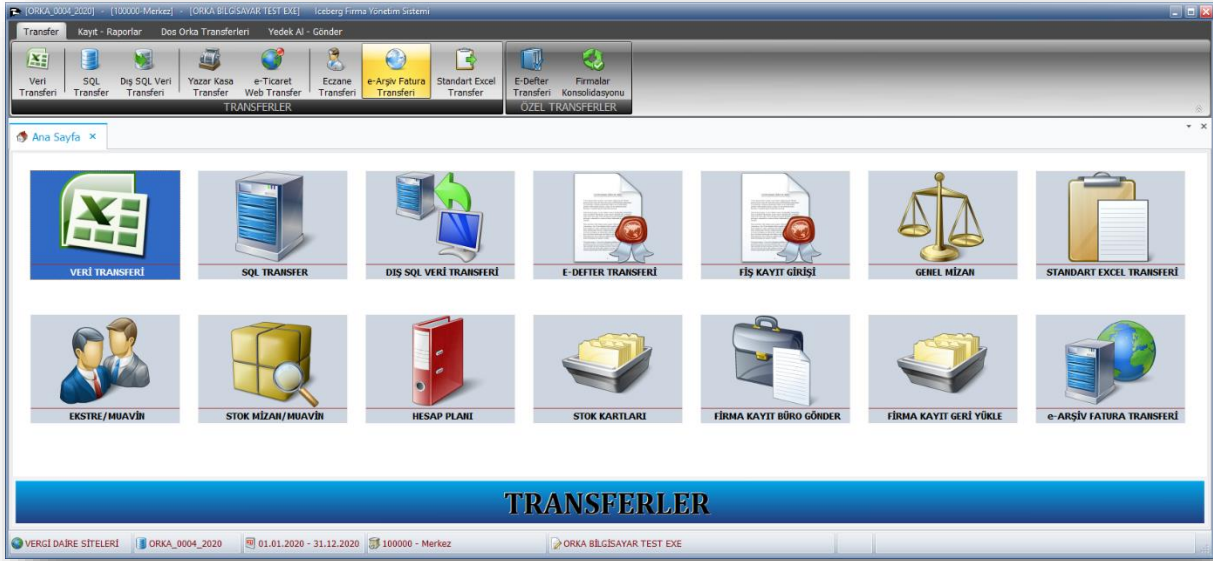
[ORKA_0004_2020] - [100000-Merkez] - [ORKA BİLGİSAYAR TEST EXE] Iceberg Firma Yönetim Sistemi

Transfer | Kayıt - Raporlar | Dos Orka Transferleri | Yedek Al - Gönder

Veri Transferi | SQL Transfer | Dış SQL Veri Transferi | Yazar Kasa Transfer | e-Ticaret Web Transfer | Eczane Transferi | e-Arşiv Fatura Transferi | Standart Excel Transfer
TRANSFERLER

E-Defter Transferi | Firmalar Konsolidasyonu
ÖZEL TRANSFERLER

Ana Sayfa ×

VERİ TRANSFERİ
SQL TRANSFER
DIŞ SQL VERİ TRANSFERİ
E-DEFTER TRANSFERİ
FİŞ KAYIT GİRİŞİ
GENEL MİZAN
STANDART EXCEL TRANSFERİ

EKSTRE/MUAVİN
STOK MİZAN/MUAVİN
HESAP PLANI
STOK KARTLARI
FİRMA KAYIT BÜRO GÖNDER
FİRMA KAYIT GERİ YÜKLE
e-ARŞİV FATURA TRANSFERİ

TRANSFERLER

VERGİ DAİRE SİTELERİ | ORKA_0004_2020 | 01.01.2020 - 31.12.2020 | 100000 - Merkez | ORKA BİLGİSAYAR TEST EXE